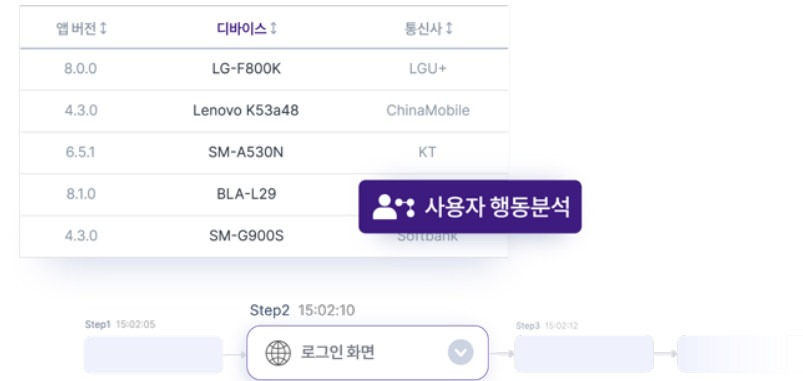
| 앱 버전 ↕ | 디바이스 ↕ | 통신사 ↕ |
|---|---|---|
| 8.0.0 | LG-F800K | LGU+ |
| 4.3.0 | Lenovo K53a48 | ChinaMobile |
| 6.5.1 | SM-A530N | KT |
| 8.1.0 | BLA-L29 | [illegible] |
| 4.3.0 | SM-G900S | Softbank |

사용자 행동분석

Step2 15:02:10

Step1 15:02:05

로그인 화면

Step3 15:02:12